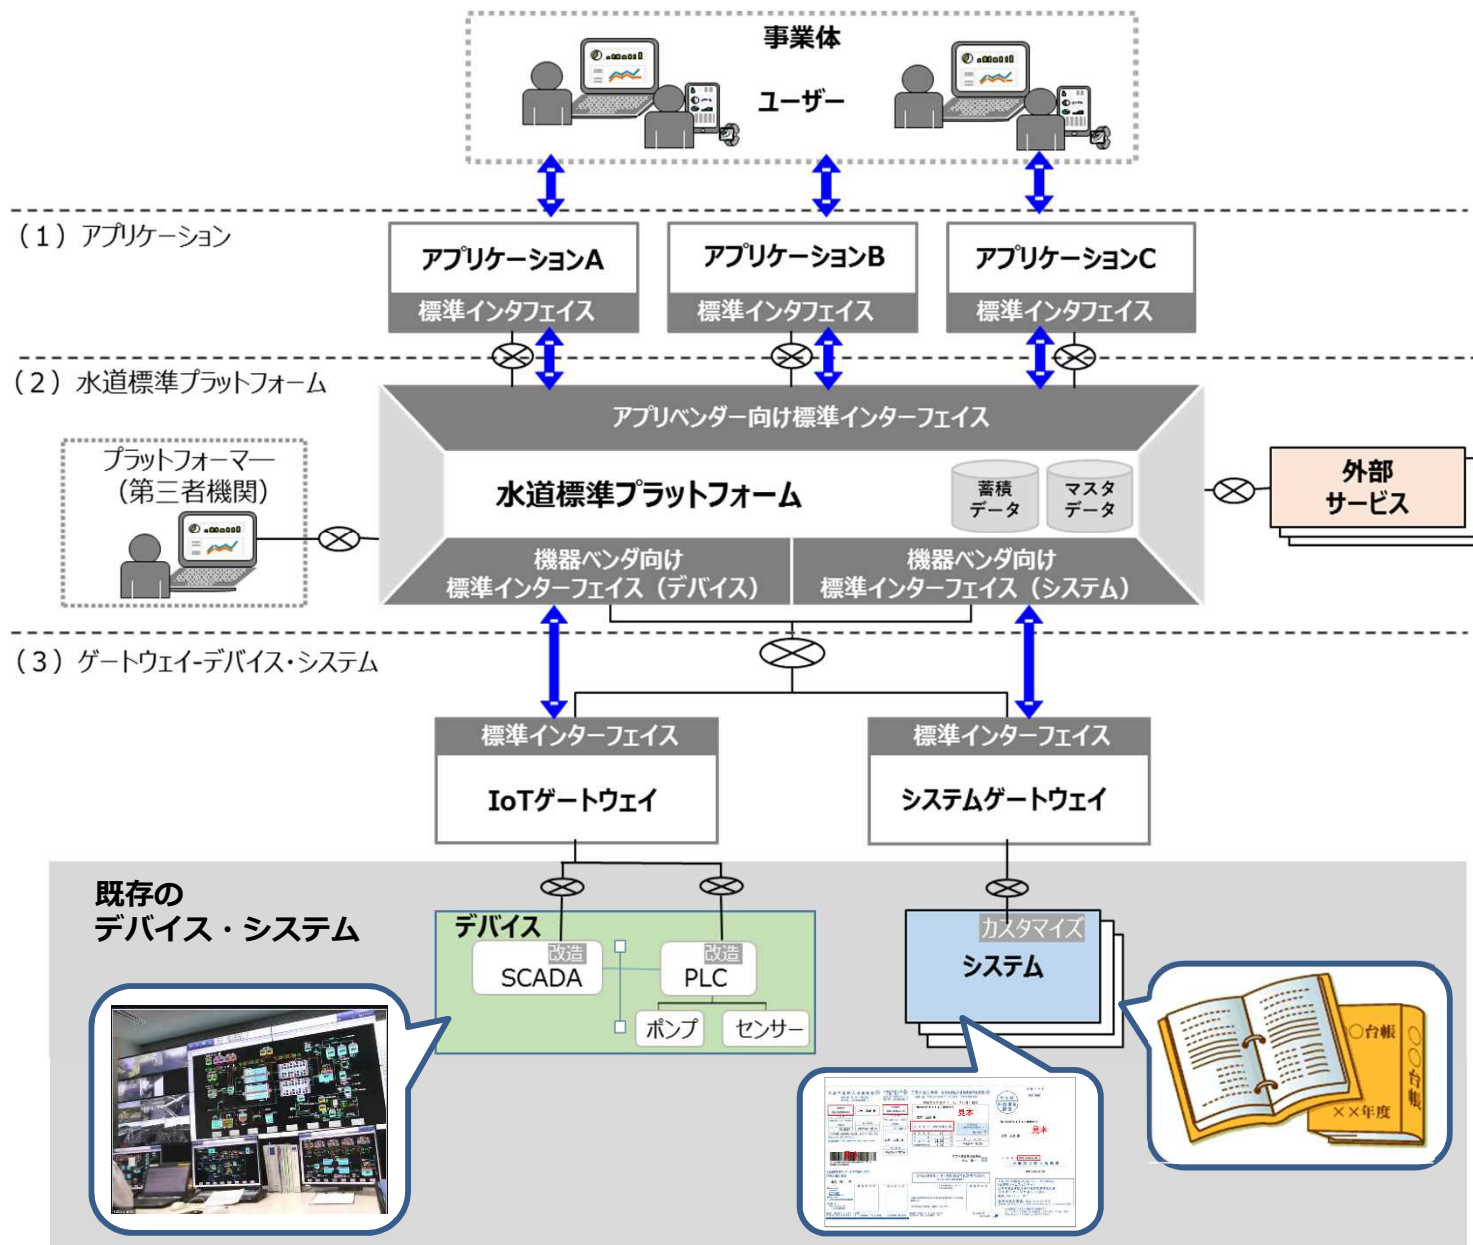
事業体

ユーザー

（1）アプリケーション

アプリケーションA
標準インタフェイス

アプリケーションB
標準インタフェイス

アプリケーションC
標準インタフェイス

（2）水道標準プラットフォーム

アプリベンダー向け標準インターフェイス

水道標準プラットフォーム

蓄積データ

マスタデータ

プラットフォーマー（第三者機関）

外部サービス

機器ベンダ向け標準インターフェイス（デバイス）

機器ベンダ向け標準インターフェイス（システム）

（3）ゲートウェイ-デバイス・システム

標準インターフェイス
IoTゲートウェイ

標準インターフェイス
システムゲートウェイ

既存のデバイス・システム

デバイス

改造
SCADA

改造
PLC

ポンプ

センサー

カスタマイズ
システム

見本

見本

○台帳

××年度

○○台帳